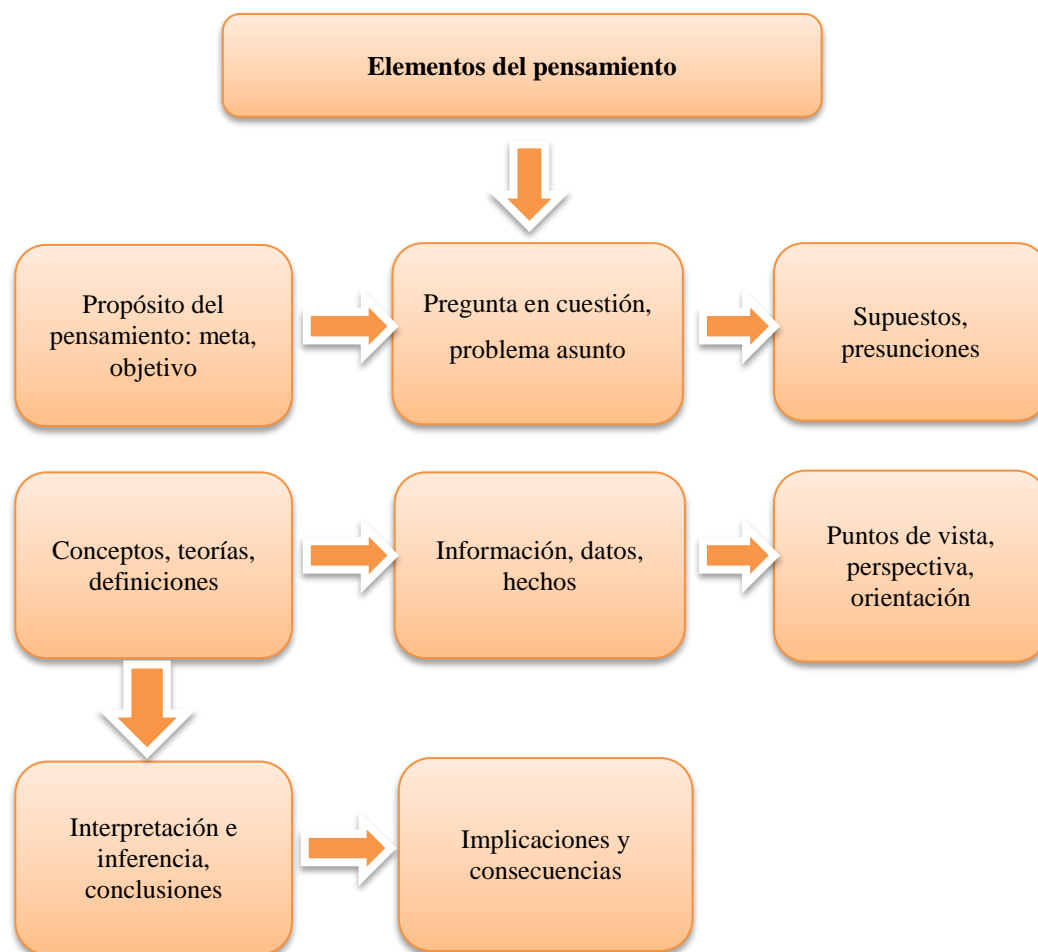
Elementos del pensamiento

Propósito del pensamiento: meta, objetivo

Pregunta en cuestión, problema asunto

Supuestos, presunciones

Conceptos, teorías, definiciones

Información, datos, hechos

Puntos de vista, perspectiva, orientación

Interpretación e inferencia, conclusiones

Implicaciones y consecuencias